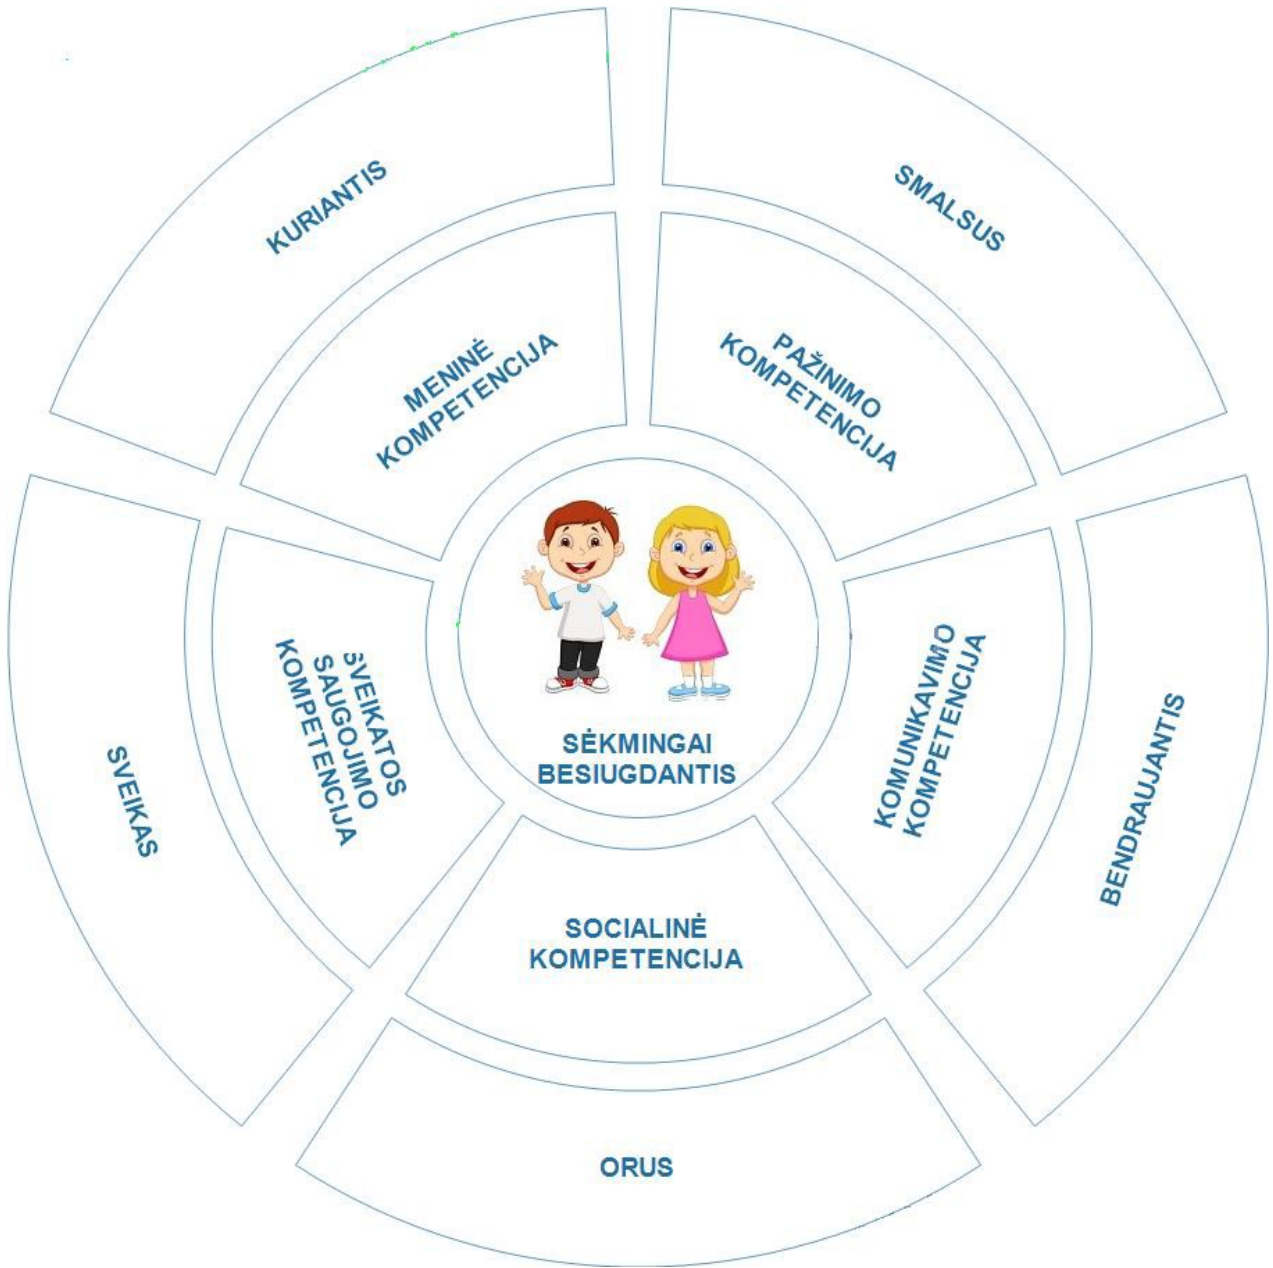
KURIANTIS

SMALSUS

MENINĖ KOMPETENCIJA

PAŽINIMO KOMPETENCIJA

SVEIKATOS SAUGOJIMO KOMPETENCIJA

SĖKMINGAI BESIUGDANTIS

KOMUNIKAVIMO KOMPETENCIJA

SVEIKAS

BENDRAUJANTIS

SOCIALINĖ KOMPETENCIJA

ORUS